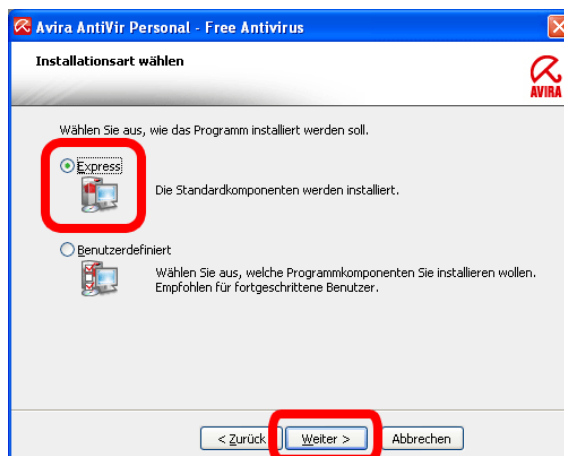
Avira AntiVir Personal - Free Antivirus

Installationsart wählen

AVIRA

Wählen Sie aus, wie das Programm installiert werden soll.

Express

Die Standardkomponenten werden installiert.

Benutzerdefiniert

Wählen Sie aus, welche Programmkomponenten Sie installieren wollen. Empfohlen für fortgeschrittene Benutzer.

< Zurück

Weiter >

Abbrechen